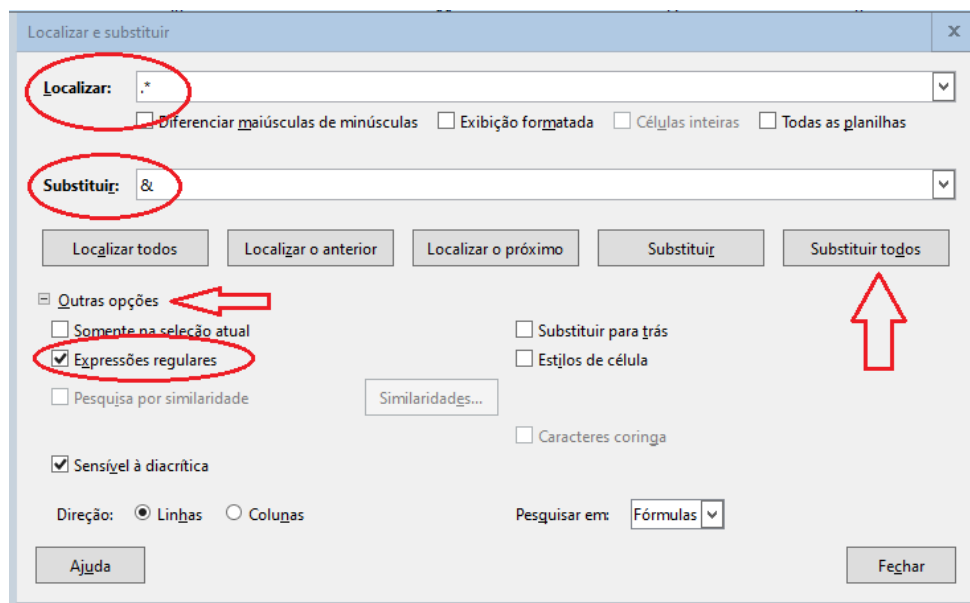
Localizar e substituir

×

Localizar: .*

Diferenciar maiúsculas de minúsculas

Exibição formatada

Células inteiras

Todas as planilhas

Substituir: &

Localizar todos

Localizar o anterior

Localizar o próximo

Substituir

Substituir todos

Outras opções

Somente na seleção atual

Substituir para trás

Expressões regulares

Estilos de célula

Pesquisa por similaridade

Similaridades...

Caracteres coringa

Sensível à diacrítica

Direção: Linhas Colunas

Pesquisar em: Fórmulas

Ajuda

Fechar